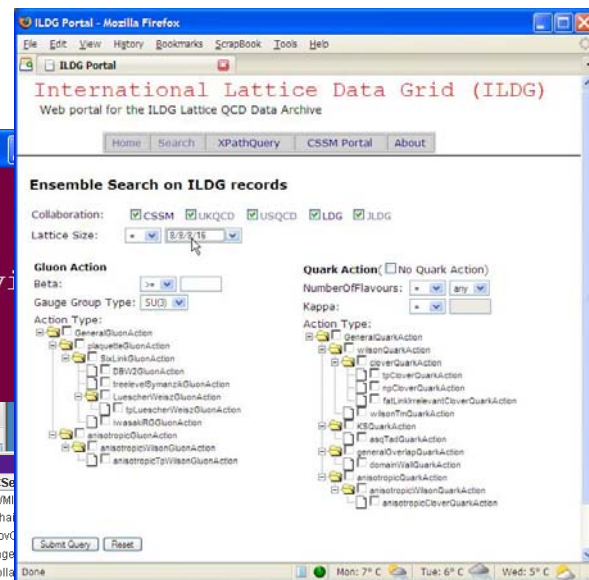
ILDG Portal - Mozilla Firefox

File Edit View History Bookmarks ScrapBook Tools Help

ILDG Portal

International Lattice Data Grid (ILDG)
Web portal for the ILDG Lattice QCD Data Archive

Home | Search | XPathQuery | CSSM Portal | About

Ensemble Search on ILDG records

Collaboration: CSSM UKQCD USQCD LDG JLDG

Lattice Size: = 8/8/8/16

Gluon Action
Beta: >=
Gauge Group Type: SU(3)
Action Type:
GeneralGluonAction
plaquetteGluonAction
SixLinkGluonAction
DBW2GluonAction
treelevelSymanzikGluonAction
LuescherWeiszGluonAction
tpLuescherWeiszGluonAction
IwasakiRGGluonAction
anisotropicGluonAction
anisotropicWilsonGluonAction
anisotropicTpWilsonGluonAction

Quark Action( No Quark Action)
NumberOfFlavours: = any
Kappa: =
Action Type:
GeneralQuarkAction
wilsonQuarkAction
cloverQuarkAction
tpCloverQuarkAction
npCloverQuarkAction
fatLinkIrrelevantCloverQuarkAction
wilsonTmQuarkAction
KSQuarkAction
asqTadQuarkAction
generalOverlapQuarkAction
domainWallQuarkAction
anisotropicQuarkAction
anisotropicWilsonQuarkAction
anisotropicCloverQuarkAction

Submit Query Reset

Done Mon: 7° C Tue: 6° C Wed: 5° C